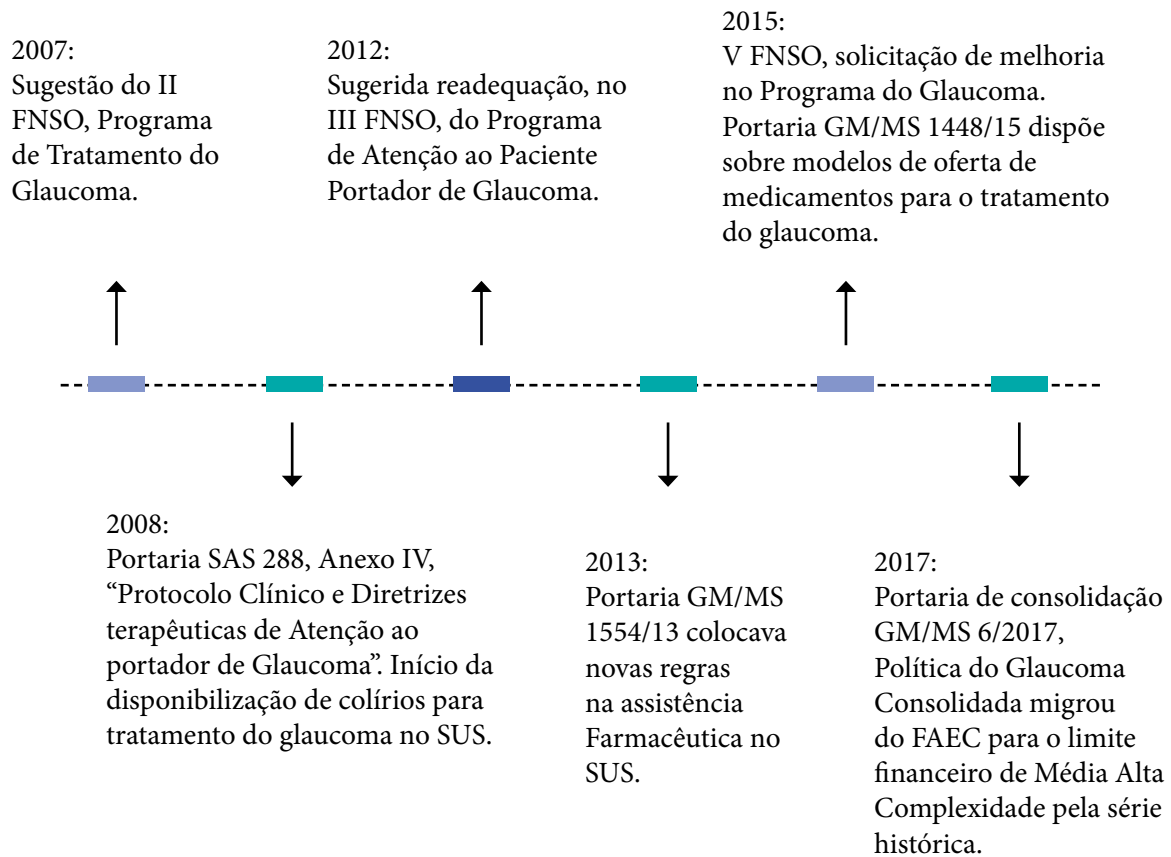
2007:
Sugestão do II FNSO, Programa de Tratamento do Glaucoma.

2012:
Sugerida readequação, no III FNSO, do Programa de Atenção ao Paciente Portador de Glaucoma.

2015:
V FNSO, solicitação de melhoria no Programa do Glaucoma. Portaria GM/MS 1448/15 dispõe sobre modelos de oferta de medicamentos para o tratamento do glaucoma.

2008:
Portaria SAS 288, Anexo IV, “Protocolo Clínico e Diretrizes terapêuticas de Atenção ao portador de Glaucoma”. Início da disponibilização de colírios para tratamento do glaucoma no SUS.

2013:
Portaria GM/MS 1554/13 colocava novas regras na assistência Farmacêutica no SUS.

2017:
Portaria de consolidação GM/MS 6/2017, Política do Glaucoma Consolidada migrou do FAEC para o limite financeiro de Média Alta Complexidade pela série histórica.